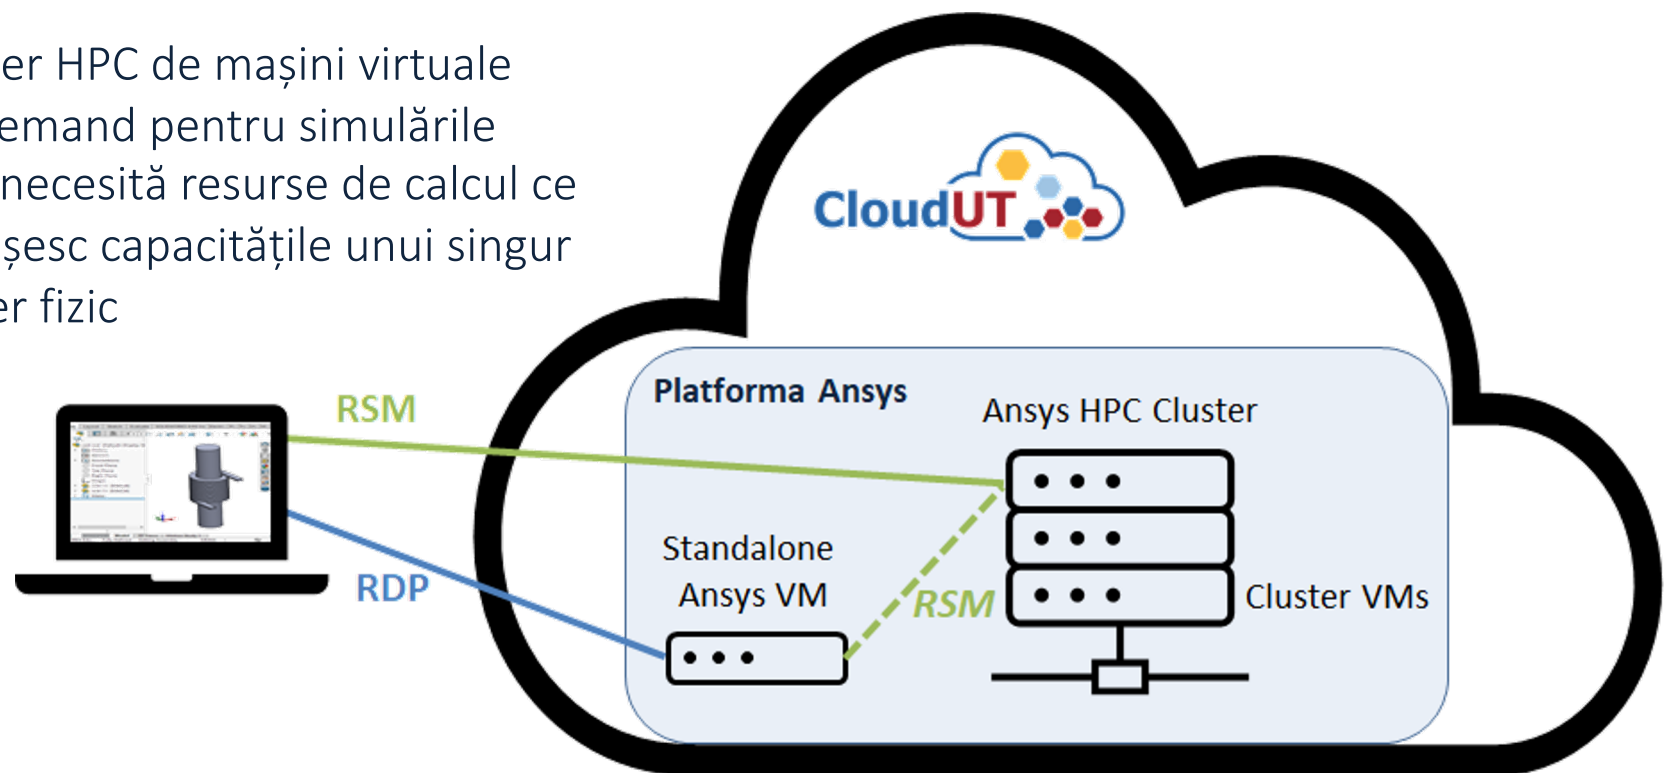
er HPC de mașini virtuale emand pentru simulările necesită resurse de calcul ce șesc capacitățile unui singur er fizic

CloudUT

RSM

RDP

Platforma Ansys

Ansys HPC Cluster

Standalone Ansys VM

RSM

Cluster VMs